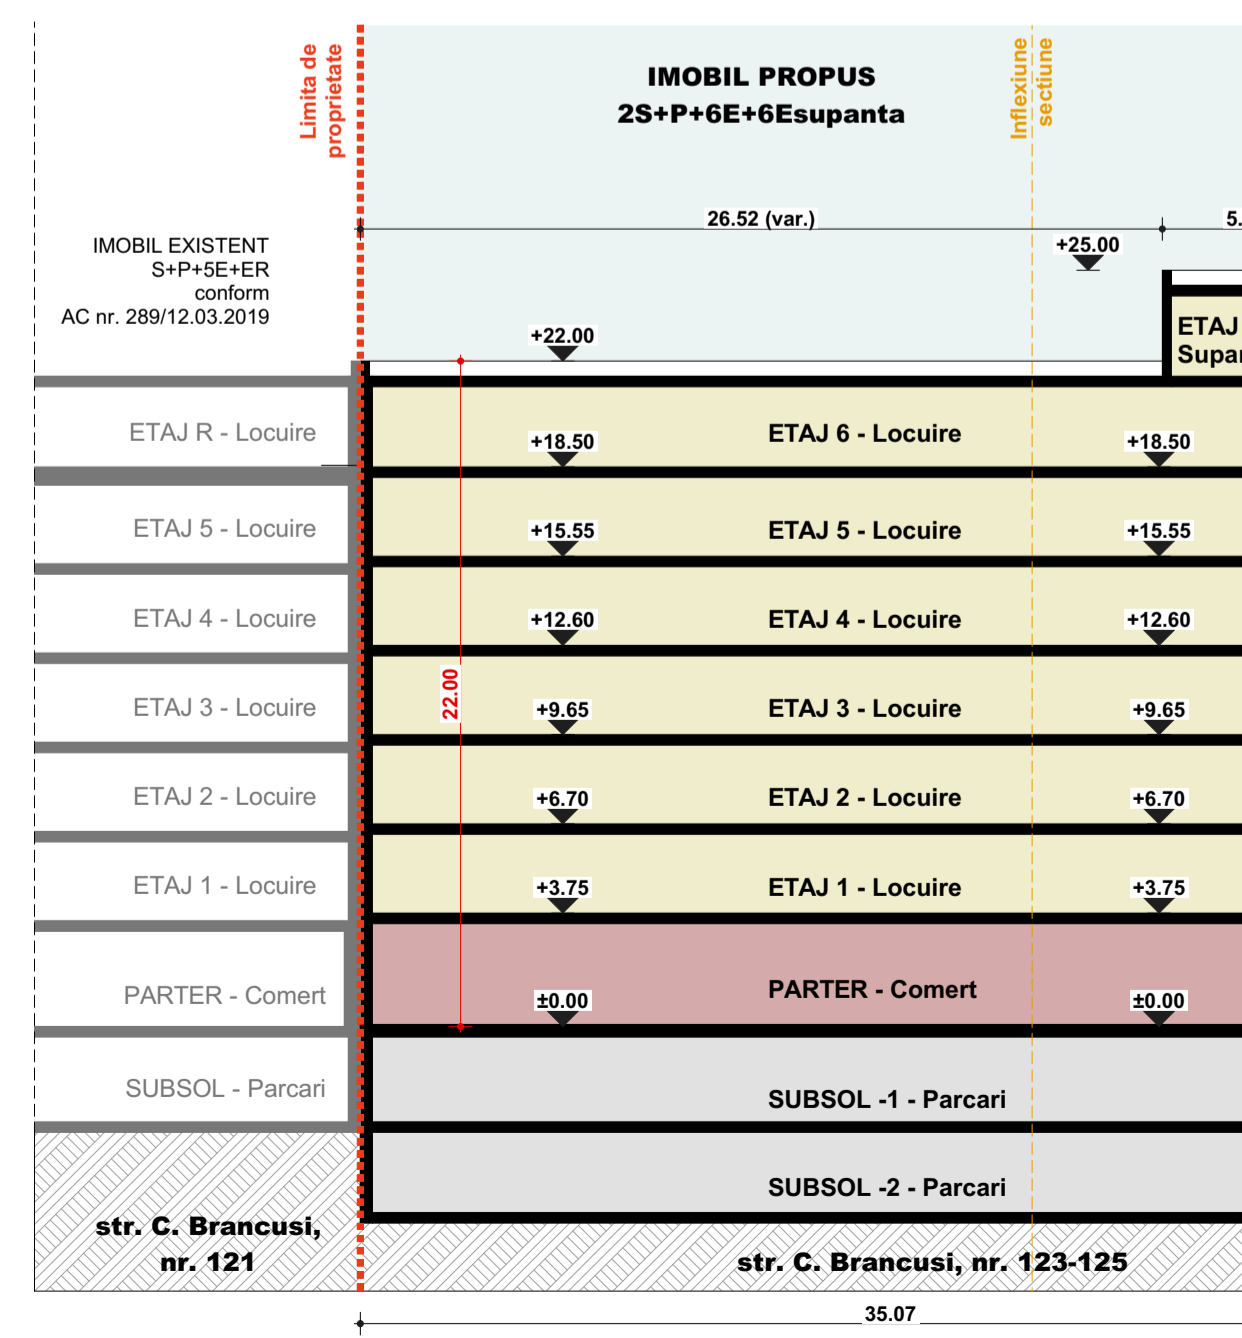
Limita de proprietate

IMOBIL PROPUS
2S+P+6E+6Esupanta

Inflexiune sectiune

IMOBIL EXISTENT
S+P+5E+ER
conform
AC nr. 289/12.03.2019

26.52 (var.)

5.

+25.00

+22.00

ETAJ
Supa

ETAJ R - Locuire

+18.50
ETAJ 6 - Locuire
+18.50

ETAJ 5 - Locuire
+15.55
ETAJ 5 - Locuire
+15.55

ETAJ 4 - Locuire
+12.60
ETAJ 4 - Locuire
+12.60

22.00

ETAJ 3 - Locuire
+9.65
ETAJ 3 - Locuire
+9.65

ETAJ 2 - Locuire
+6.70
ETAJ 2 - Locuire
+6.70

ETAJ 1 - Locuire
+3.75
ETAJ 1 - Locuire
+3.75

PARTER - Comert
±0.00
PARTER - Comert
±0.00

SUBSOL - Parcari
SUBSOL -1 - Parcari

SUBSOL -2 - Parcari

str. C. Brancusi, nr. 121

str. C. Brancusi, nr. 123-125

35.07